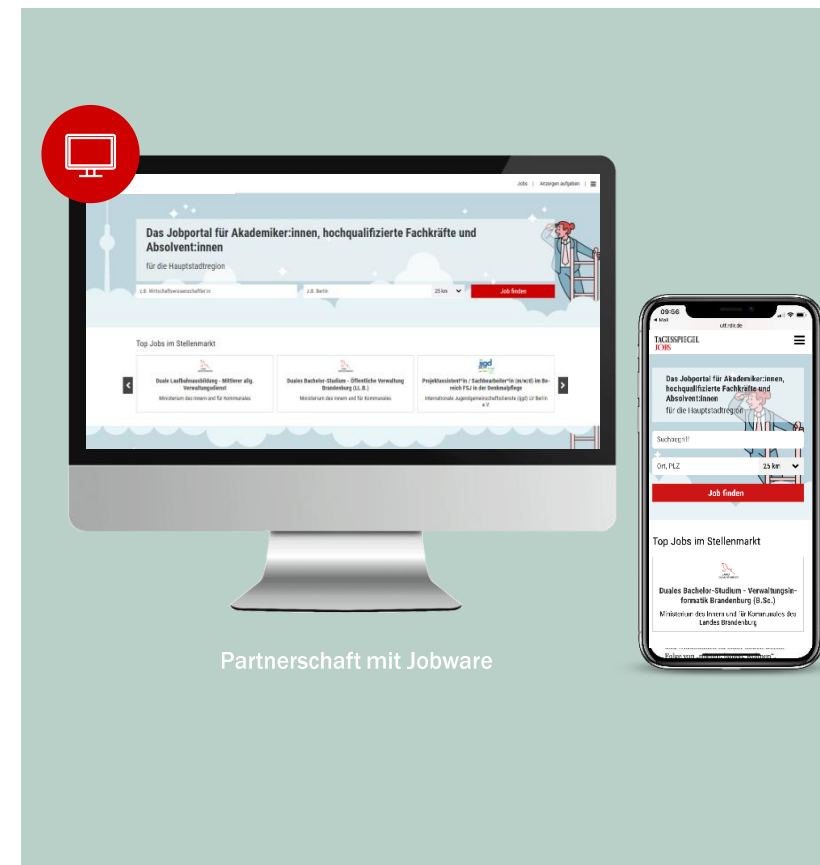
Jobs | Anzeigen aufgeben

Das Jobportal für Akademiker:innen, hochqualifizierte Fachkräfte und Absolvent:innen

für die Hauptstadtregion

z.B. Wirtschaftswissenschaftler:in

z.B. Berlin

25 km

Job finden

Top Jobs im Stellenmarkt

Duale Laufbahnausbildung - Mittlerer allg. Verwaltungsdienst

Ministerium des Innern und für Kommunales

Duales Bachelor-Studium - Öffentliche Verwaltung Brandenburg (LL.B.)

Ministerium des Innern und für Kommunales

Projektassistent*in / Sachbearbeiter*in (m/w/d) im Bereich FSJ in der Denkmalpflege

Internationale Jugendgemeinschaftsdienste (ijgd) LV Berlin e.V.

Partnerschaft mit Jobware

09:56

◂ Mail

ufr.nlc.de

TAGESSPIEGEL JOBS

Das Jobportal für Akademiker:innen, hochqualifizierte Fachkräfte und Absolvent:innen

für die Hauptstadtregion

Suchbegriff

Ort, PLZ

25 km

Job finden

Top Jobs im Stellenmarkt

Duales Bachelor-Studium - Verwaltungsinformatik Brandenburg (B.Sc.)

Ministerium des Innern und für Kommunales des Landes Brandenburg

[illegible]